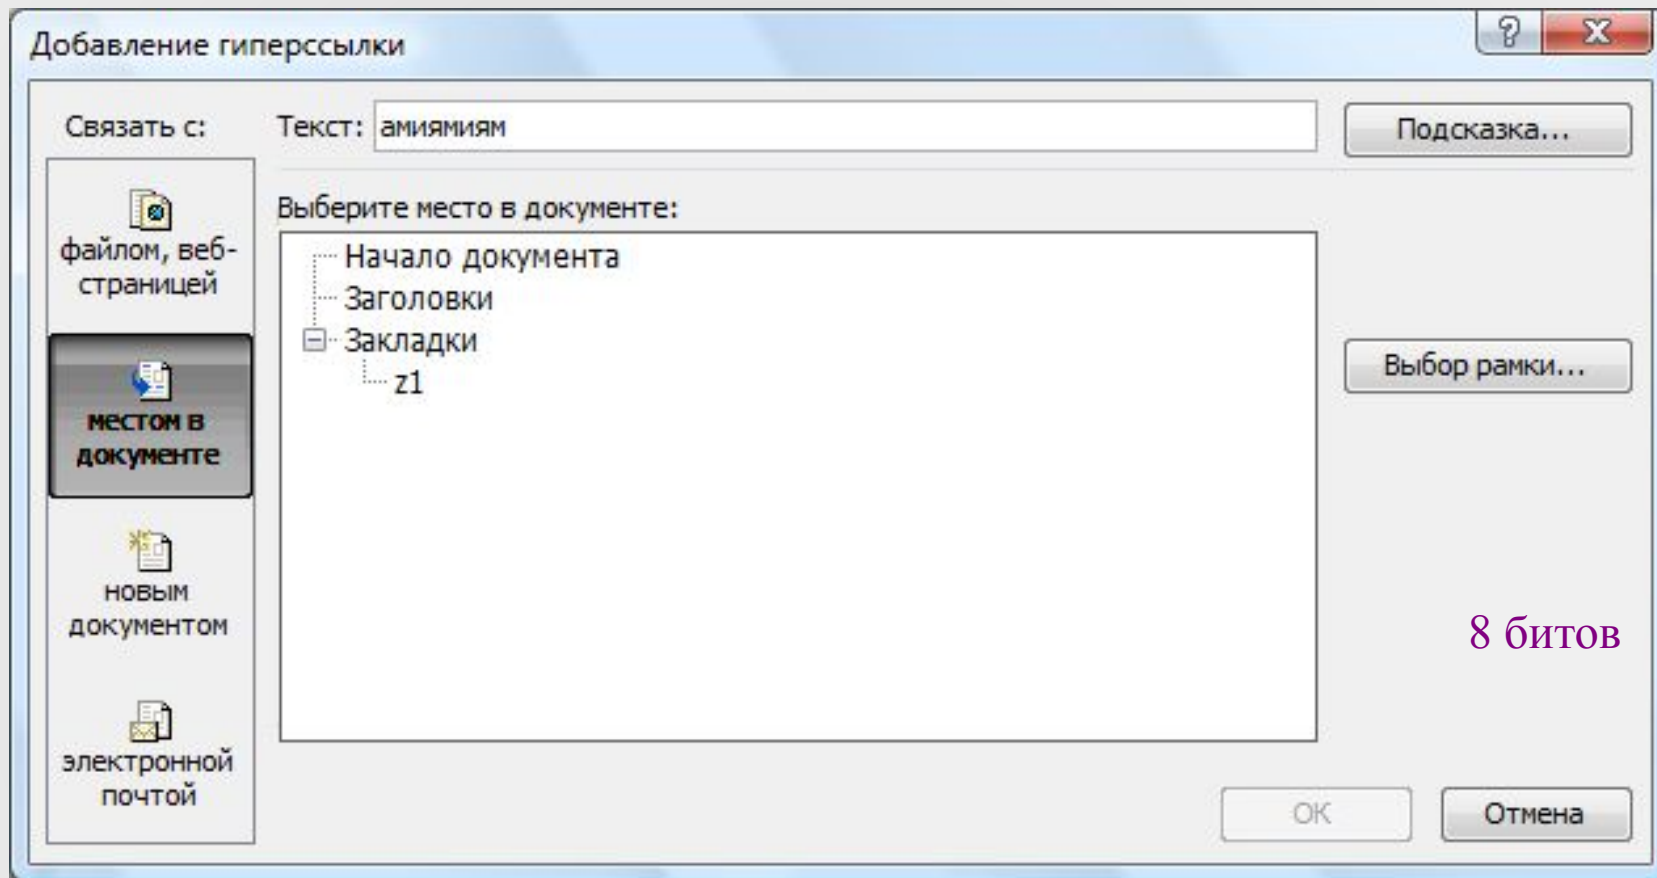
Добавление гиперссылки

?
X

Связать с:

файлом, веб-страницей

местом в документе

новым документом

электронной почтой

Текст: амиямиям

Подсказка...

Выберите место в документе:

Начало документа
Заголовки
Закладки
z1

Выбор рамки...

8 битов

ОК

Отмена